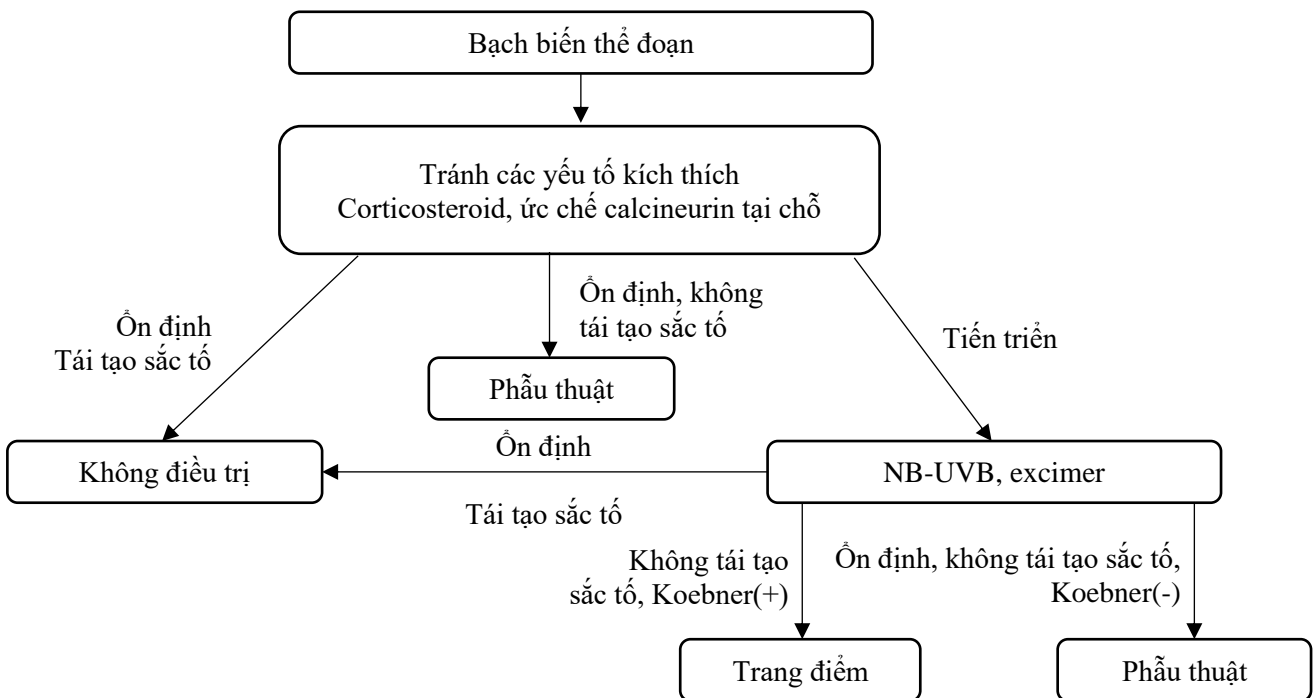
Bạch biến thể đoạn

Tránh các yếu tố kích thích
Corticosteroid, ức chế calcineurin tại chỗ

Ổn định
Tái tạo sắc tố

Ổn định, không tái tạo sắc tố

Tiến triển

Phẫu thuật

Ổn định

Không điều trị

NB-UVB, excimer

Tái tạo sắc tố

Không tái tạo sắc tố, Koebner(+)

Ổn định, không tái tạo sắc tố, Koebner(-)

Trang điểm

Phẫu thuật